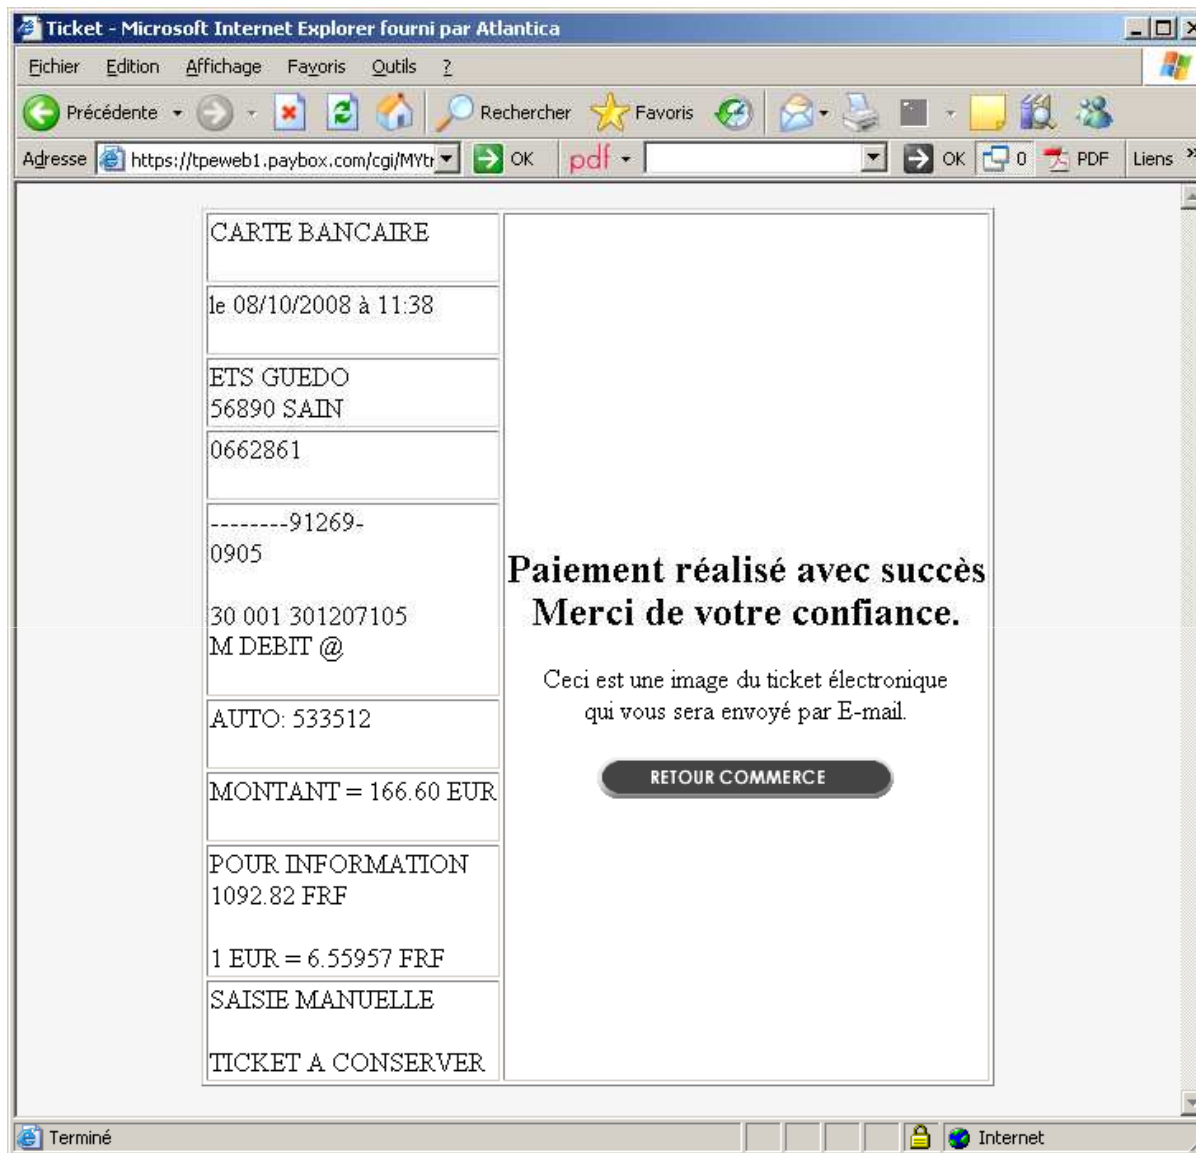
Ticket - Microsoft Internet Explorer fourni par Atlantica

Fichier Edition Affichage Favoris Outils ?

Précédente Rechercher Favoris

Adresse https://tpeweb1.paybox.com/cgi/MYtr OK pdf OK 0 PDF Liens

CARTE BANCAIRE

le 08/10/2008 à 11:38

ETS GUEDO
56890 SAIN

0662861

--------91269-
0905

30 001 301207105
M DEBIT @

AUTO: 533512

MONTANT = 166.60 EUR

POUR INFORMATION
1092.82 FRF

1 EUR = 6.55957 FRF

SAISIE MANUELLE

TICKET A CONSERVER

Paiement réalisé avec succès
Merci de votre confiance.

Ceci est une image du ticket électronique qui vous sera envoyé par E-mail.

RETOUR COMMERCE

Terminé Internet